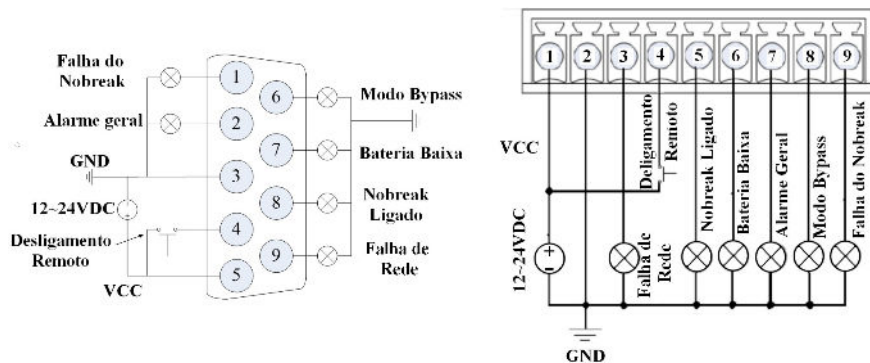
Falha do Nobreak
Alarme geral
GND
12~24VDC
Desligamento Remoto
VCC
1
2
3
4
5
6
7
8
9
Modo Bypass
Bateria Baixa
Nobreak Ligado
Falha de Rede

1
2
3
4
5
6
7
8
9
VCC
Desligamento Remoto
Nobreak Ligado
Bateria Baixa
Alarme Geral
Modo Bypass
Falha do Nobreak
12~24VDC
+
-
Falha de Rede
GND